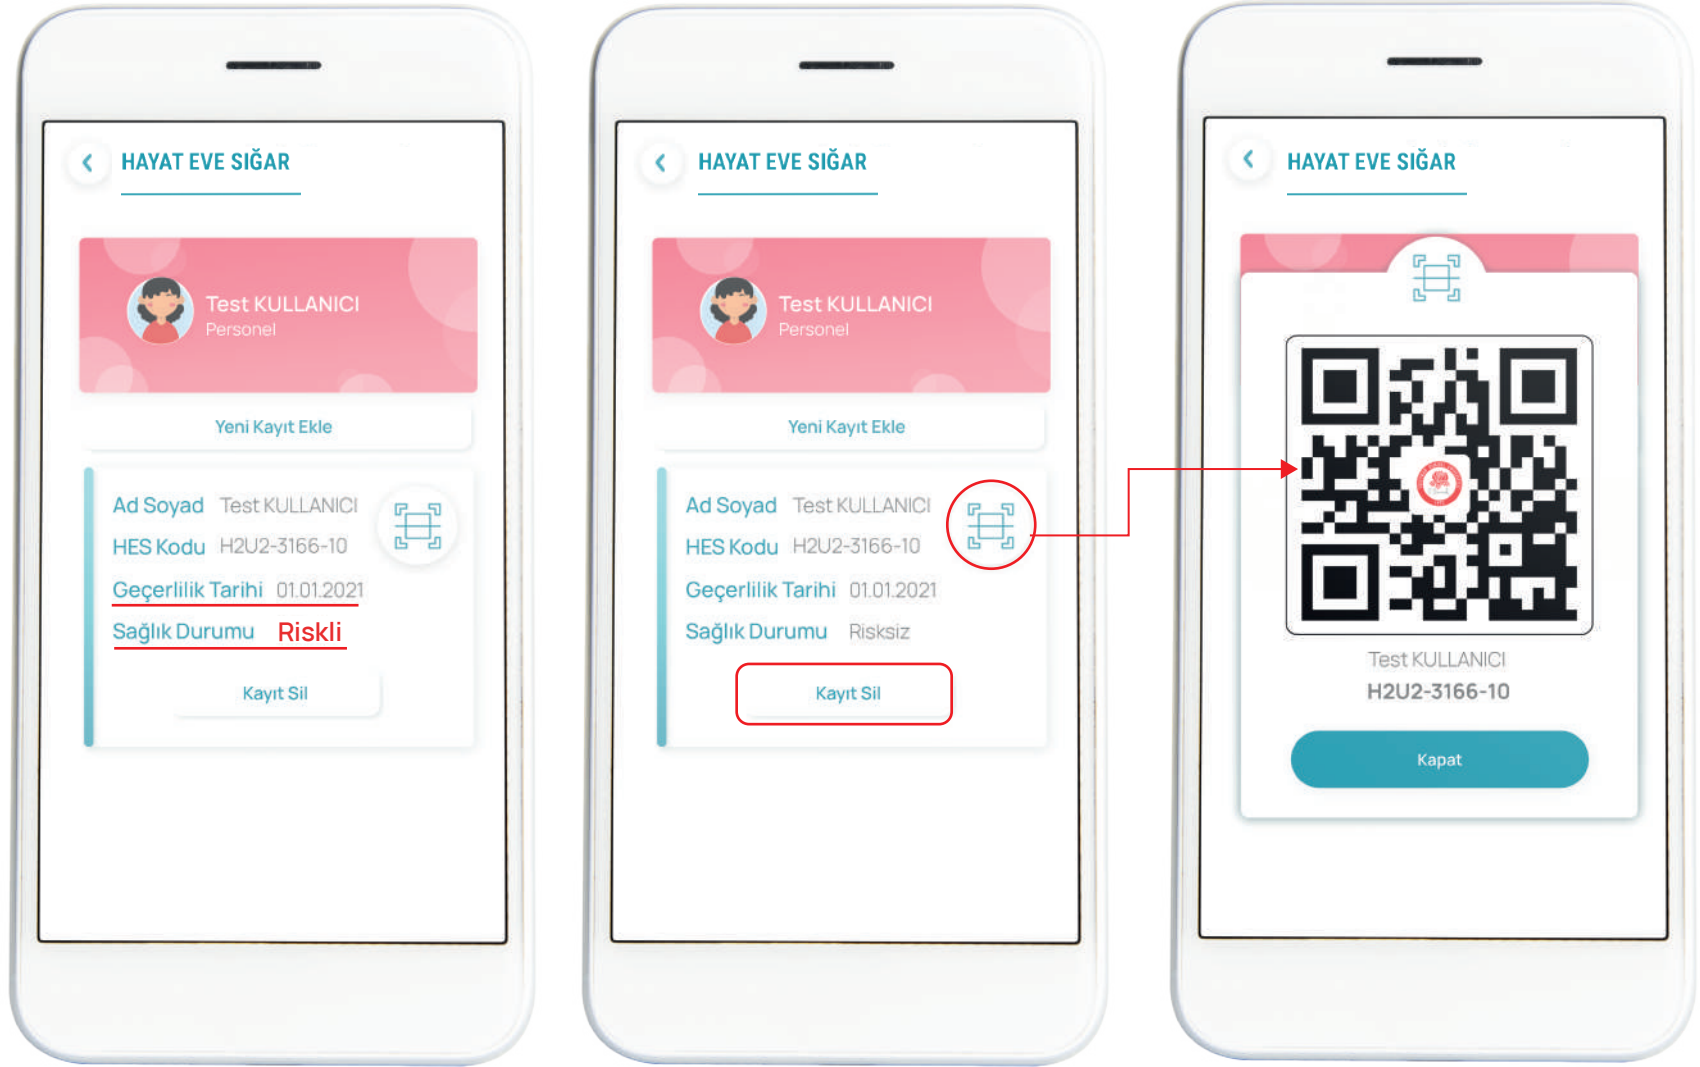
HAYAT EVE SIĞAR

Test KULLANICI
Personel

Yeni Kayıt Ekle

Ad Soyad Test KULLANICI
HES Kodu H2U2-3166-10
Geçerlilik Tarihi 01.01.2021
Sağlık Durumu Riskli

Kayıt Sil

HAYAT EVE SIĞAR

Test KULLANICI
Personel

Yeni Kayıt Ekle

Ad Soyad Test KULLANICI
HES Kodu H2U2-3166-10
Geçerlilik Tarihi 01.01.2021
Sağlık Durumu Risksiz

Kayıt Sil

HAYAT EVE SIĞAR

Test KULLANICI
H2U2-3166-10

Kapat